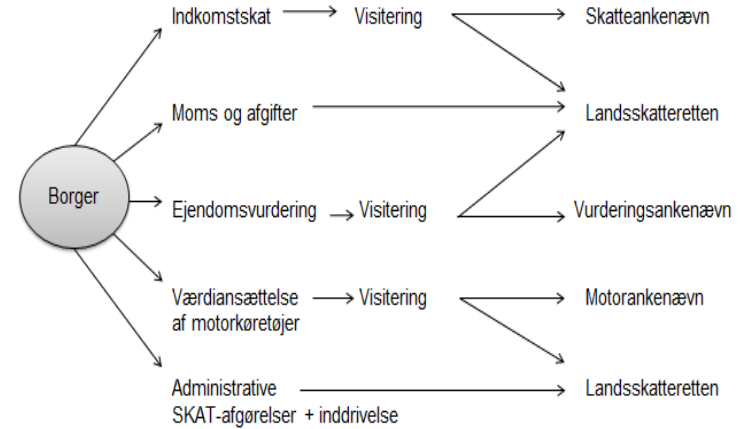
Borger

Indkomstskat
Visitering
Skatteankenævn

Moms og afgifter
Landsskatteretten

Ejendomsvurdering
Visitering
Vurderingsankenævn

Værdiansættelse af motorkøretøjer
Visitering
Motorankenævn

Administrative SKAT-afgørelser + inddrivelse
Landsskatteretten